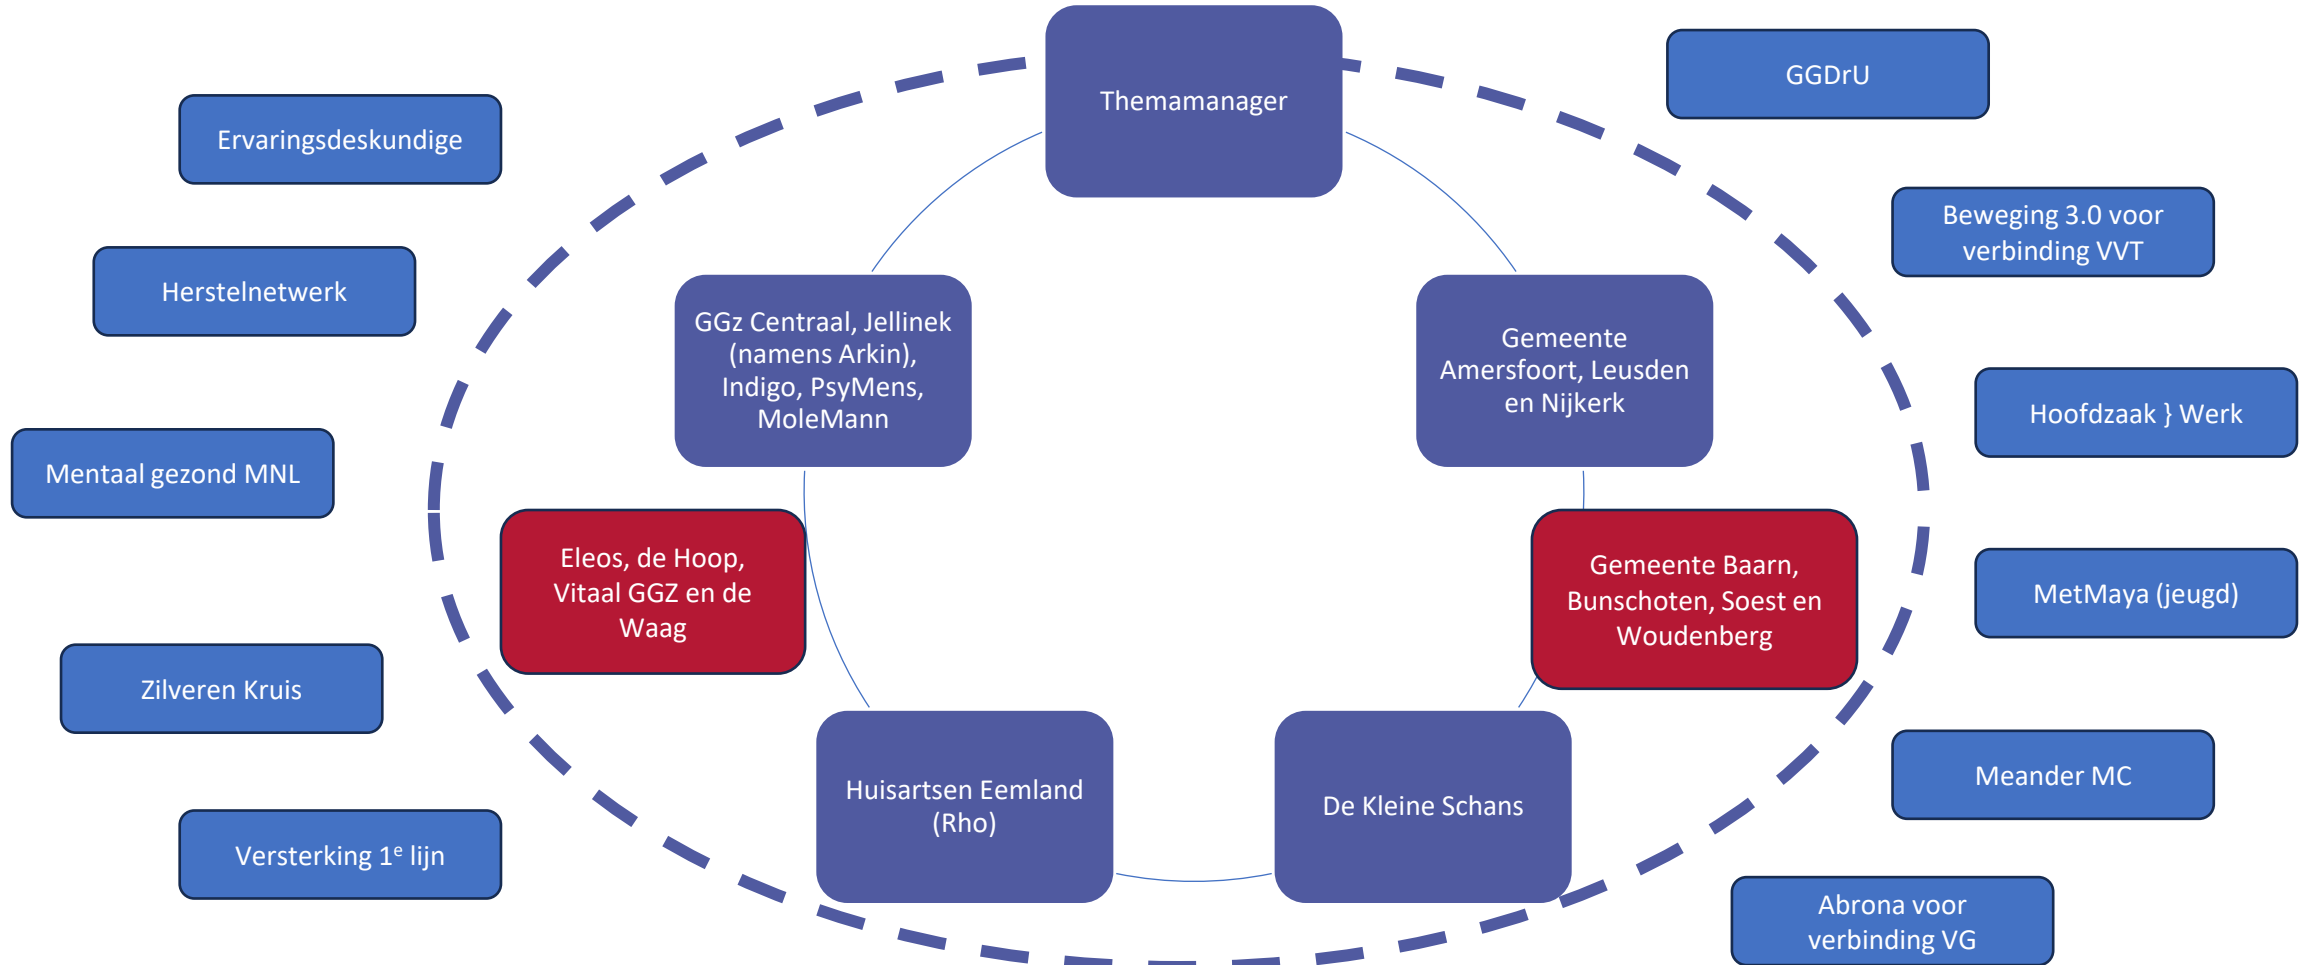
Ervaringsdeskundige

Herstelnetwerk

Mentaal gezond MNL

Zilveren Kruis

Versterking 1$^e$ lijn

Themamanager

GGz Centraal, Jellinek (namens Arkin), Indigo, PsyMens, MoleMann

Gemeente Amersfoort, Leusden en Nijkerk

Eleos, de Hoop, Vitaal GGZ en de Waag

Gemeente Baarn, Bunschoten, Soest en Woudenberg

Huisartsen Eemland (Rho)

De Kleine Schans

GGDrU

Beweging 3.0 voor verbinding VVT

Hoofdzaak } Werk

MetMaya (jeugd)

Meander MC

Abrona voor verbinding VG